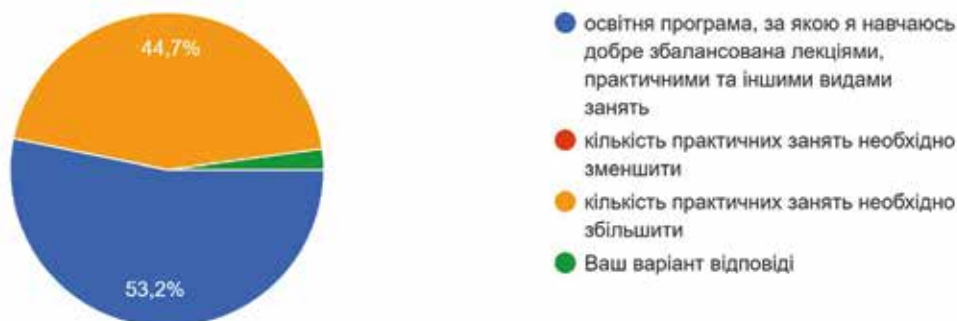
44,7%

53,2%

освітня програма, за якою я навчаюсь добре збалансована лекціями, практичними та іншими видами занять

кількість практичних занять необхідно зменшити

кількість практичних занять необхідно збільшити

Ваш варіант відповіді